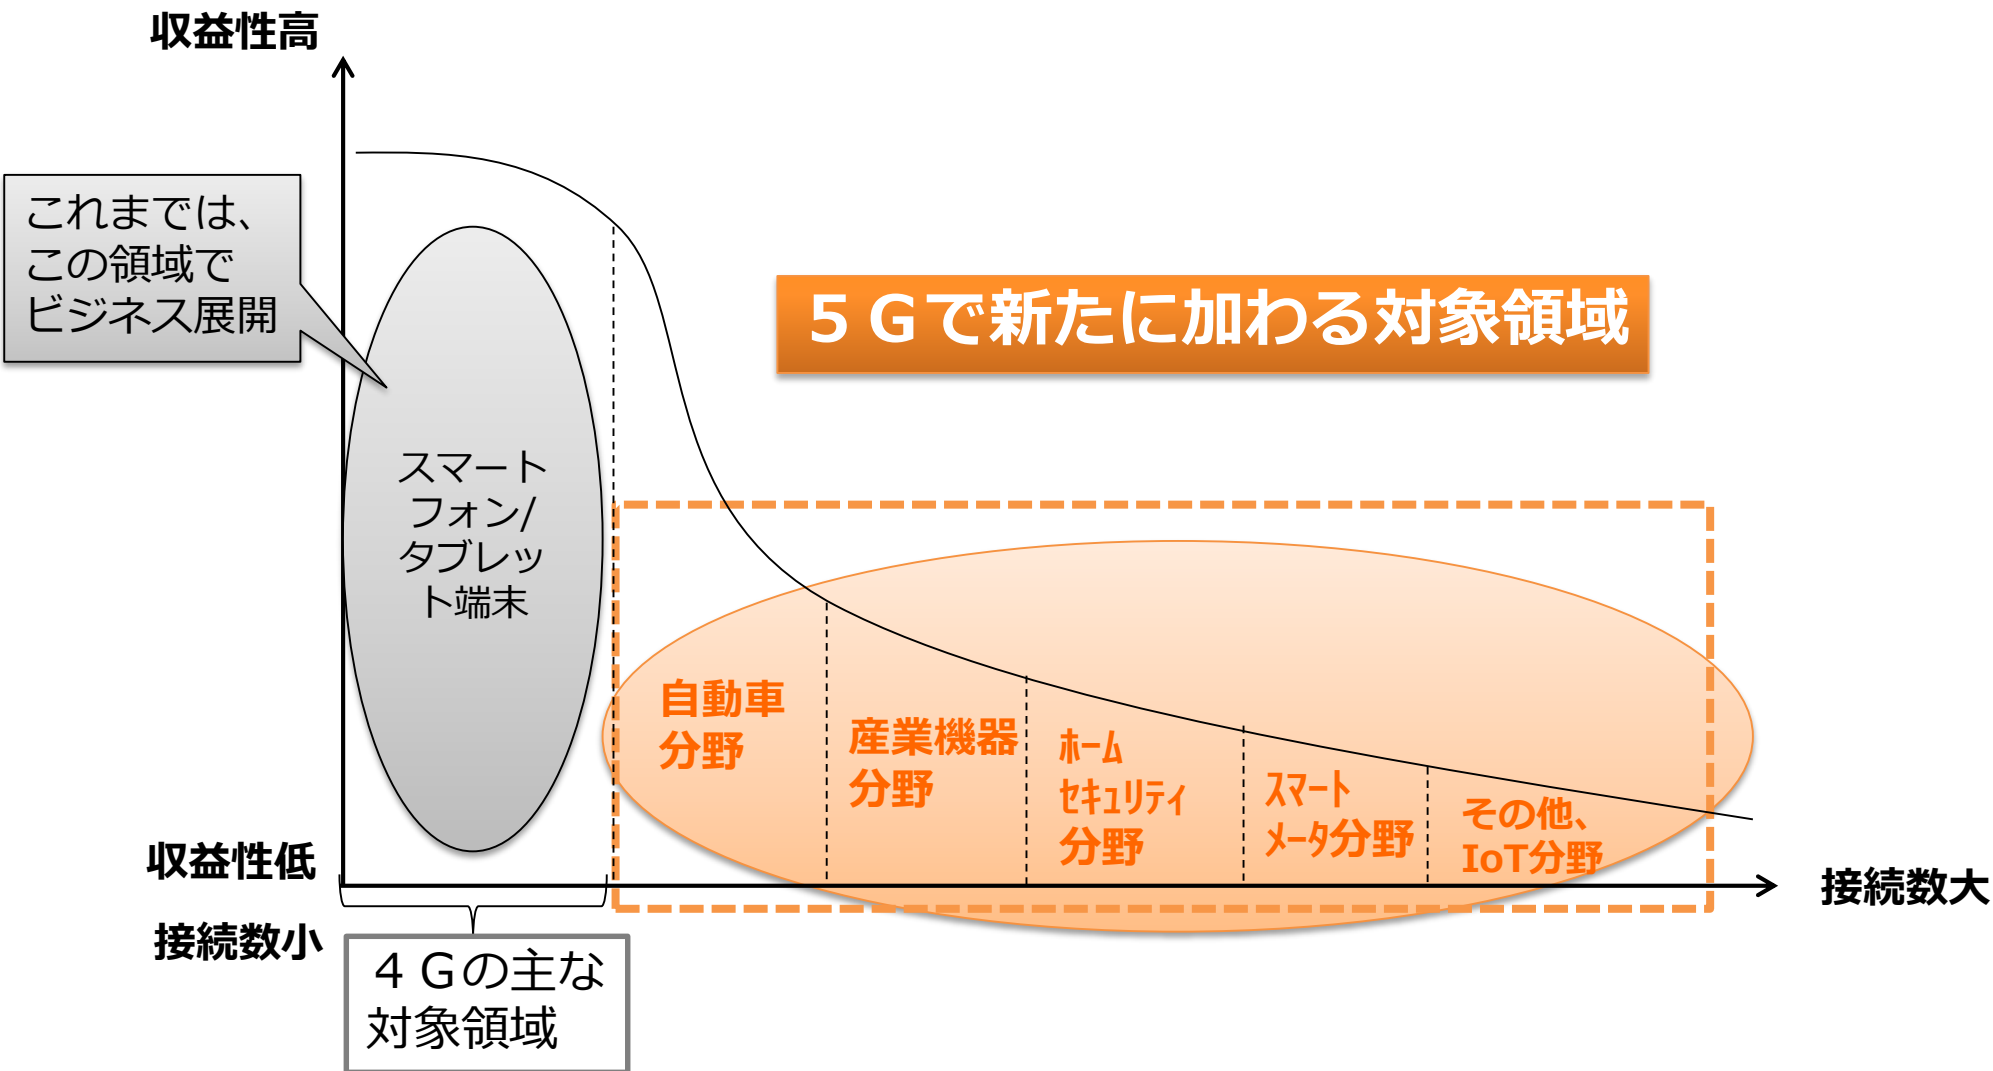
収益性高

これまでは、この領域でビジネス展開

5Gで新たに加わる対象領域

スマートフォン/タブレット端末

自動車分野

産業機器分野

ホームセキュリティ分野

スマートメータ分野

その他、IoT分野

収益性低

接続数小

接続数大

4Gの主な対象領域